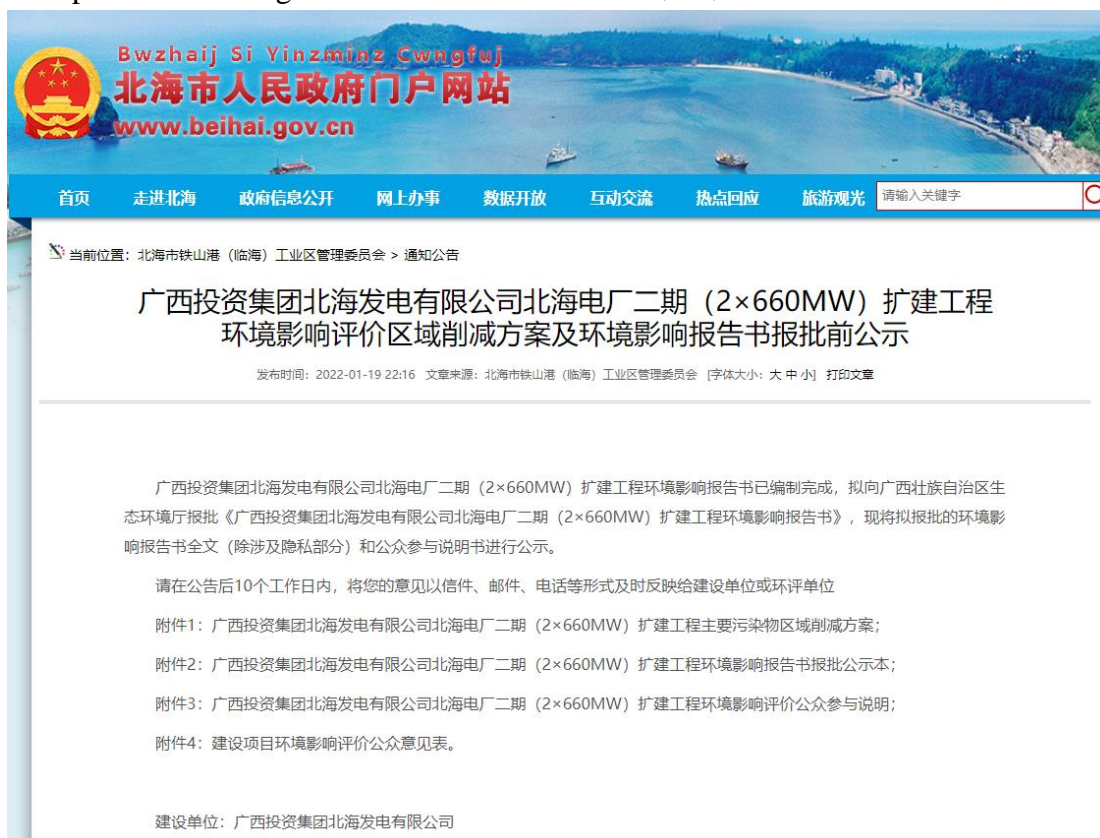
Bwzhaij Si Yinzminz Cwngfuj
北海市人民政府门户网站
www.beihai.gov.cn

首页 走进北海 政府信息公开 网上办事 数据开放 互动交流 热点回应 旅游观光 请输入关键字

当前位置：北海市铁山港（临海）工业区管理委员会 > 通知公告

广西投资集团北海发电有限公司北海电厂二期（2×660MW）扩建工程环境影响评价区域削减方案及环境影响报告书报批前公示

发布时间：2022-01-19 22:16 文章来源：北海市铁山港（临海）工业区管理委员会 [字体大小：大 中 小] 打印文章

广西投资集团北海发电有限公司北海电厂二期（2×660MW）扩建工程环境影响报告书已编制完成，拟向广西壮族自治区生态环境厅报批《广西投资集团北海发电有限公司北海电厂二期（2×660MW）扩建工程环境影响报告书》，现将拟报批的环境影响报告书全文（除涉及隐私部分）和公众参与说明书进行公示。

请在公告后10个工作日内，将您的意见以信件、邮件、电话等形式及时反映给建设单位或环评单位

附件1：广西投资集团北海发电有限公司北海电厂二期（2×660MW）扩建工程主要污染物区域削减方案；

附件2：广西投资集团北海发电有限公司北海电厂二期（2×660MW）扩建工程环境影响报告书报批公示本；

附件3：广西投资集团北海发电有限公司北海电厂二期（2×660MW）扩建工程环境影响评价公众参与说明；

附件4：建设项目环境影响评价公众意见表。

建设单位：广西投资集团北海发电有限公司